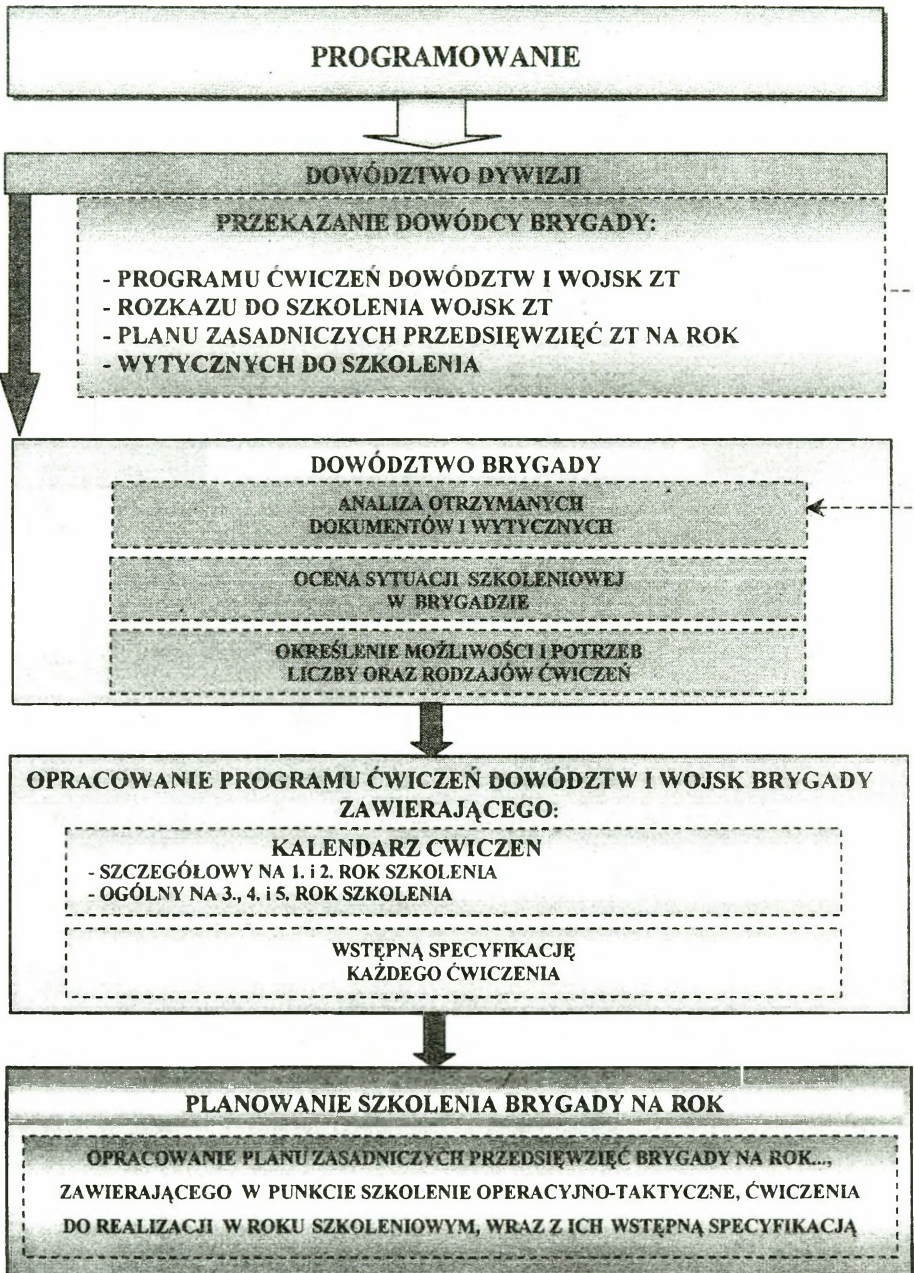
PROGRAMOWANIE

DOWÓDZTWO DYWIZJI

PRZEKAZANIE DOWÓDCY BRYGADY:

- PROGRAMU ĆWICZEŃ DOWÓDZTW I WOJSK ZT
- ROZKAZU DO SZKOLENIA WOJSK ZT
- PLANU ZASADNICZYCH PRZEDSIĘWZIĘĆ ZT NA ROK
- WYTYCZNYCH DO SZKOLENIA

DOWÓDZTWO BRYGADY

ANALIZA OTRZYMANYCH DOKUMENTÓW I WYTYCZNYCH

OCENA SYTUACJI SZKOLENIOWEJ W BRYGADZIE

OKREŚLENIE MOŻLIWOŚCI I POTRZEB LICZBY ORAZ RODZAJÓW ĆWICZEŃ

OPRACOWANIE PROGRAMU ĆWICZEŃ DOWÓDZTW I WOJSK BRYGADY ZAWIERAJĄCEGO:

KALENDARZ CWICZEN
- SZCZEGÓŁOWY NA 1. i 2. ROK SZKOLENIA
- OGÓLNY NA 3., 4. i 5. ROK SZKOLENIA

WSTĘPNĄ SPECYFIKACJĘ KAŻDEGO ĆWICZENIA

PLANOWANIE SZKOLENIA BRYGADY NA ROK

OPRACOWANIE PLANU ZASADNICZYCH PRZEDSIĘWZIĘĆ BRYGADY NA ROK..., ZAWIERAJĄCEGO W PUNKCIE SZKOLENIE OPERACYJNO-TAKTYCZNE, ĆWICZENIA DO REALIZACJI W ROKU SZKOLENIOWYM, WRAZ Z ICH WSTĘPNĄ SPECYFIKACJĄ